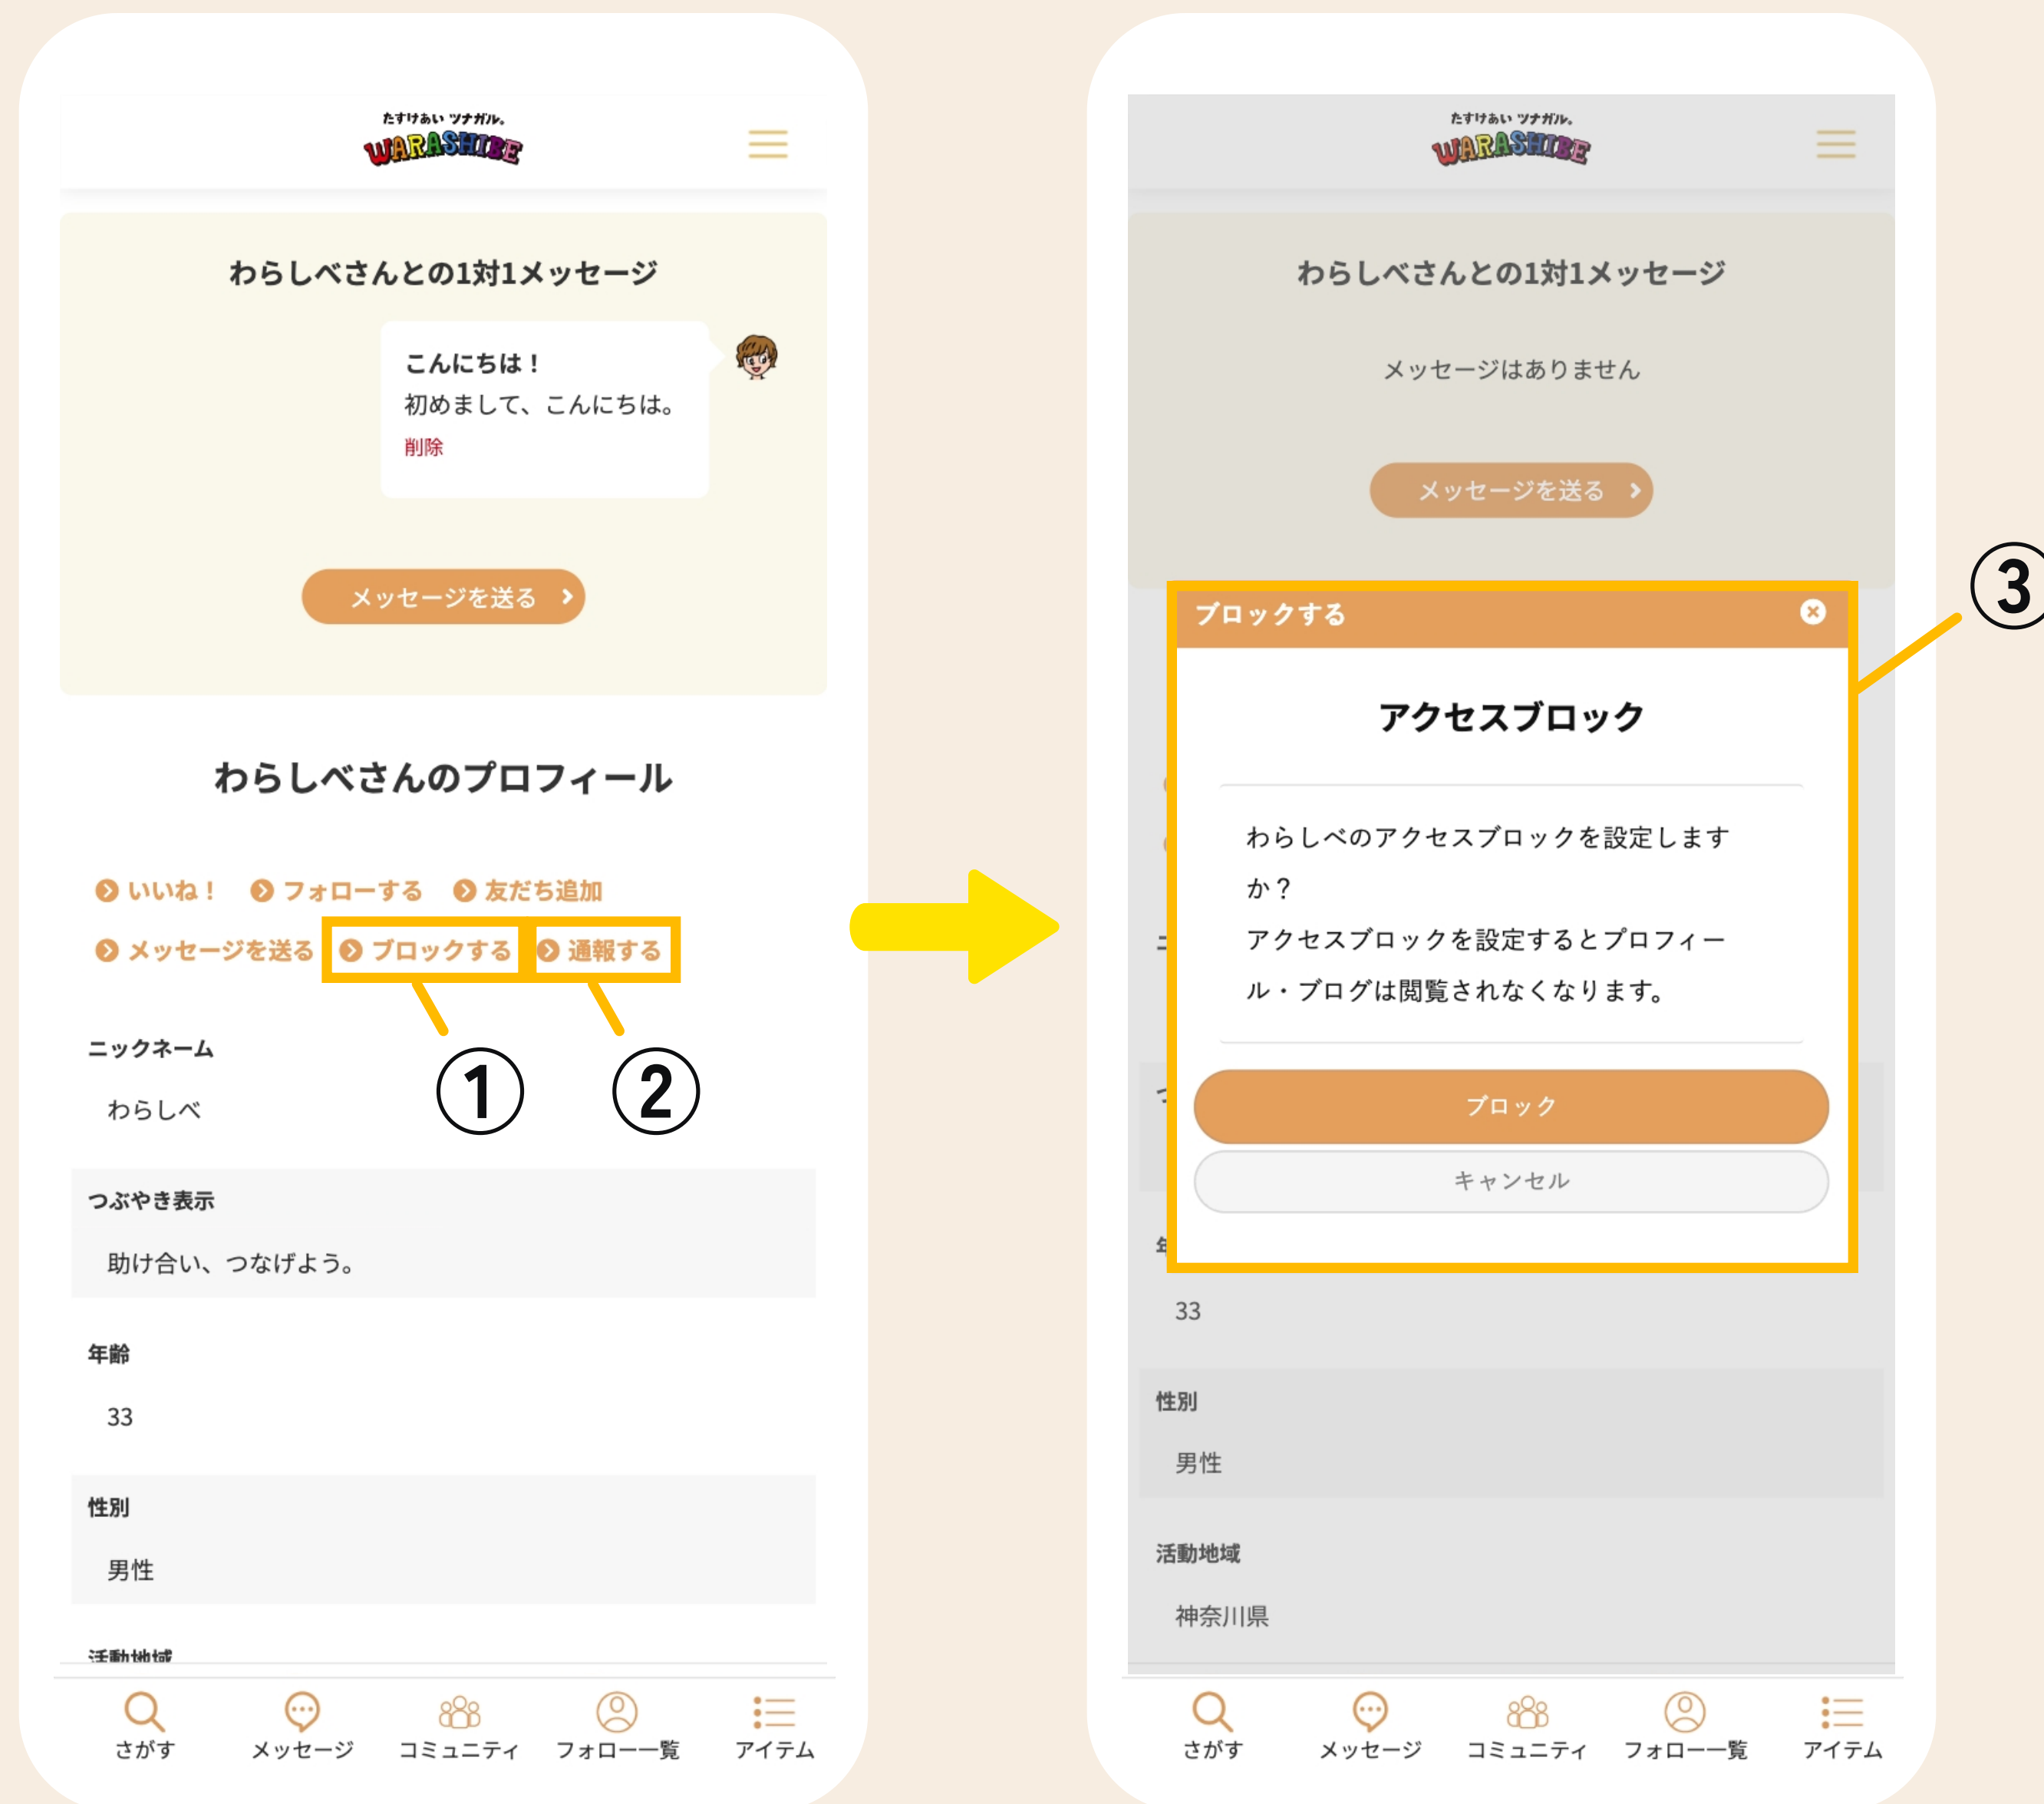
たすけあい ツナガル。
WARASHIBE

わらしべさんとの1対1メッセージ

こんにちは！
初めまして、こんにちは。
削除

メッセージを送る

わらしべさんのプロフィール

いいね！ フォローする 友だち追加
メッセージを送る ブロックする 通報する

①
②

ニックネーム
わらしべ

つぶやき表示
助け合い、つなげよう。

年齢
33

性別
男性

活動地域

さがす メッセージ コミュニティ フォロー一覧 アイテム

たすけあい ツナガル。
WARASHIBE

わらしべさんとの1対1メッセージ

メッセージはありません

メッセージを送る

③

ブロックする

アクセスブロック

わらしべのアクセスブロックを設定しますか？
アクセスブロックを設定するとプロフィール・ブログは閲覧されなくなります。

ブロック
キャンセル

33

性別
男性

活動地域
神奈川県

さがす メッセージ コミュニティ フォロー一覧 アイテム